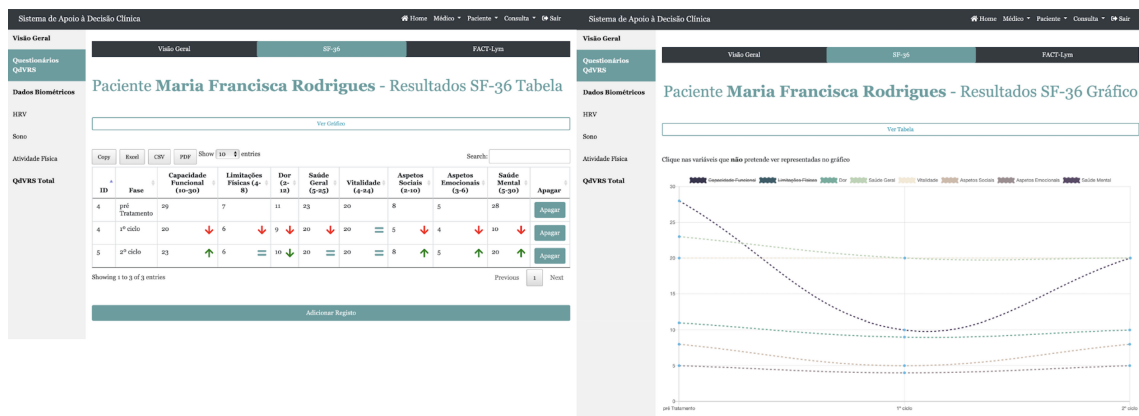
Sistema de Apoio à Decisão Clínica

Home Médico Paciente Consulta Sair

Visão Geral
Questionários QdVRS
Dados Biométricos
HRV
Sono
Atividade Física
QdVRS Total

Visão Geral | SF-36 | FACT-Lym

Paciente **Maria Francisca Rodrigues** - Resultados SF-36 Tabela

Ver Gráfico

Copy Excel CSV PDF Show 10 entries

Search:

| ID | Fase | Capacidade Funcional (10-30) | Limitações Físicas (4-8) | Dor (2-12) | Saúde Geral (5-25) | Vitalidade (4-24) | Aspetos Sociais (2-10) | Aspetos Emocionais (3-6) | Saúde Mental (5-30) | Apagar |
|---|---|---|---|---|---|---|---|---|---|---|
| 4 | pré Tratamento | 29 | 7 | 11 | 23 | 20 | 8 | 5 | 28 | Apagar |
| 4 | 1º ciclo | 20 | 6 | 9 | 20 | 20 | 5 | 4 | 10 | Apagar |
| 5 | 2º ciclo | 23 | 6 | 10 | 20 | 20 | 8 | 5 | 20 | Apagar |

Showing 1 to 3 of 3 entries

Previous 1 Next

Adicionar Registo

Sistema de Apoio à Decisão Clínica

Home Médico Paciente Consulta Sair

Visão Geral
Questionários QdVRS
Dados Biométricos
HRV
Sono
Atividade Física
QdVRS Total

Visão Geral | SF-36 | FACT-Lym

Paciente **Maria Francisca Rodrigues** - Resultados SF-36 Gráfico

Ver Tabela

Clique nas variáveis que **não** pretende ver representadas no gráfico

Capacidade Funcional Limitações Físicas Dor Saúde Geral Vitalidade Aspetos Sociais Aspetos Emocionais Saúde Mental

30
25
20
15
10
5
0

pré Tratamento 1º ciclo 2º ciclo